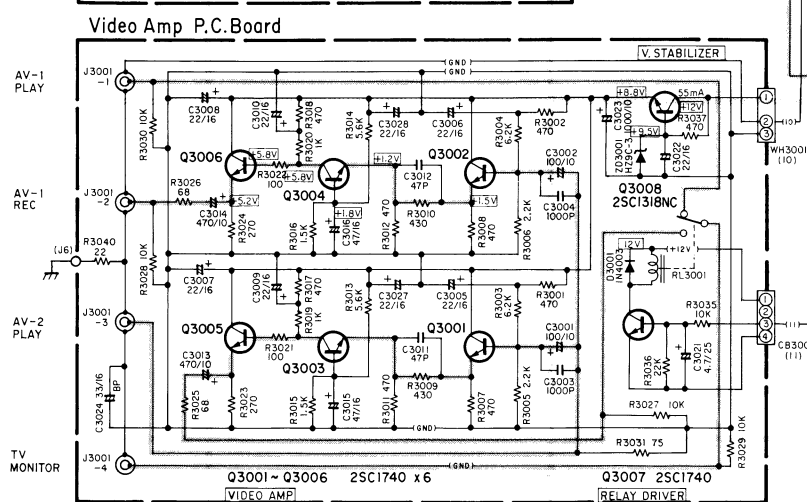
Video Amp P.C.Board

AV-1 PLAY
J3001 -1
AV-1 REC
J3001 -2
(J6)
R3040 22
AV-2 PLAY
J3001 -3
TV MONITOR
J3001 -4

GND
GND
V. STABILIZER

C3008 22/16
R3030 10K
C3010 22/16
R3018 470
R3020 1K
R3014 5.6K
C3028 22/16
C3006 22/16
R3004 6.2K
R3002 470
+8.8V
55mA
+12V
C3023 1000/10
R3037 470
+9.5V
ZD3001 HZ9C-1
C3022 22/16
WH3001 (10)

Q3006
5.8V
5.8V
R3022 100
Q3004
+1.2V
Q3002
C3012 47P
C3002 100/10
1.5V
R3026 68
C3014 470/10
5.2V
R3024 270
R3016 1.5K
1.8V
C3016 47/16
R3012 470
R3010 430
R3008 470
R3006 2.2K
C3004 1000P
Q3008 2SC1318NC

R3028 10K
C3007 22/16
C3009 22/16
R3017 470
R3019 1K
R3013 5.6K
C3027 22/16
C3005 22/16
R3003 6.2K
R3001 470
12V
+12V
D3001 1N4003
RL3001
R3035 10K
CB3001 (11)

Q3005
R3021 100
Q3003
C3011 47P
Q3001
C3001 100/10
C3013 470/10
R3025 68
R3023 270
R3015 1.5K
C3015 47/16
R3011 470
R3009 430
R3007 470
R3005 2.2K
C3003 1000P
R3036 22K
C3021 4.7/25
C3024 33/16
BP
(GND)
R3027 10K
R3031 75
R3029 10K
GND

Q3001~Q3006 2SC1740 x6
VIDEO AMP
Q3007 2SC1740
RELAY DRIVER
1 2 3
1 2 3 4